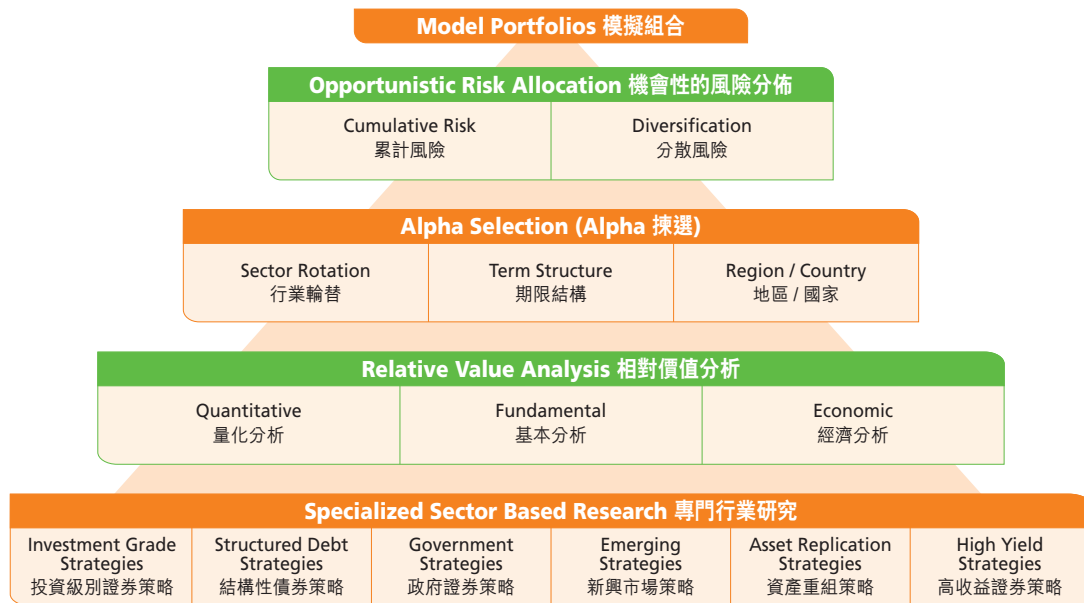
Model Portfolios 模擬組合

Opportunistic Risk Allocation 機會性的風險分佈

| Cumulative Risk 累計風險 | Diversification 分散風險 |
|---|---|

Alpha Selection (Alpha 揀選)

| Sector Rotation 行業輪替 | Term Structure 期限結構 | Region / Country 地區 / 國家 |
|---|---|---|

Relative Value Analysis 相對價值分析

| Quantitative 量化分析 | Fundamental 基本分析 | Economic 經濟分析 |
|---|---|---|

Specialized Sector Based Research 專門行業研究

| Investment Grade Strategies 投資級別證券策略 | Structured Debt Strategies 結構性債券策略 | Government Strategies 政府證券策略 | Emerging Strategies 新興市場策略 | Asset Replication Strategies 資產重組策略 | High Yield Strategies 高收益證券策略 |
|---|---|---|---|---|---|